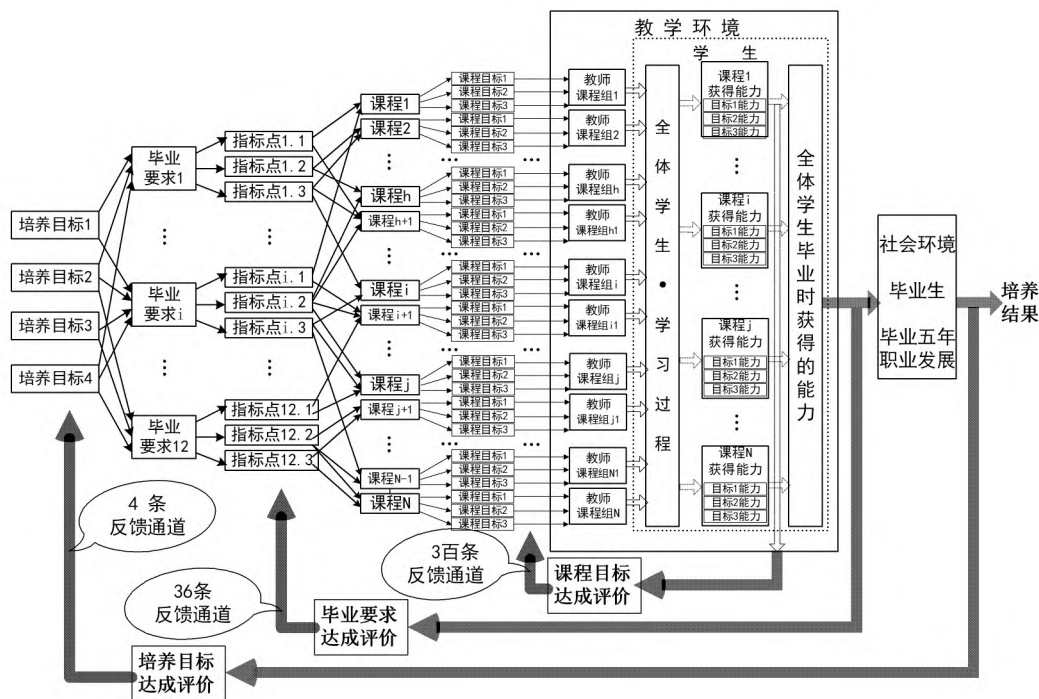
教学环境

学 生

培养目标1
培养目标2
培养目标3
培养目标4

毕业要求1
⋮
毕业要求i
⋮
毕业要求12

指标点1.1
指标点1.2
指标点1.3
⋮
指标点i.1
指标点i.2
指标点i.3
⋮
指标点12.1
指标点12.2
指标点12.3

课程1
课程2
⋮
课程h
课程h+1
课程i
课程i+1
⋮
课程j
课程j+1
…
课程N-1
课程N

课程目标1
课程目标2
课程目标3

教师课程组1
教师课程组2
教师课程组h
教师课程组h1
教师课程组i
教师课程组i1
教师课程组j
教师课程组j1
教师课程组N1
教师课程组N

全体学生•学习过程

课程1获得能力
目标1能力
目标2能力
目标3能力
⋮
课程i获得能力
目标1能力
目标2能力
目标3能力
⋮
课程j获得能力
目标1能力
目标2能力
目标3能力
⋮
课程N获得能力
目标1能力
目标2能力
目标3能力

全体学生毕业时获得的能力

社会环境
毕业生
毕业五年职业发展

培养结果

4 条反馈通道
36条反馈通道
3百条反馈通道

课程目标达成评价
毕业要求达成评价
培养目标达成评价